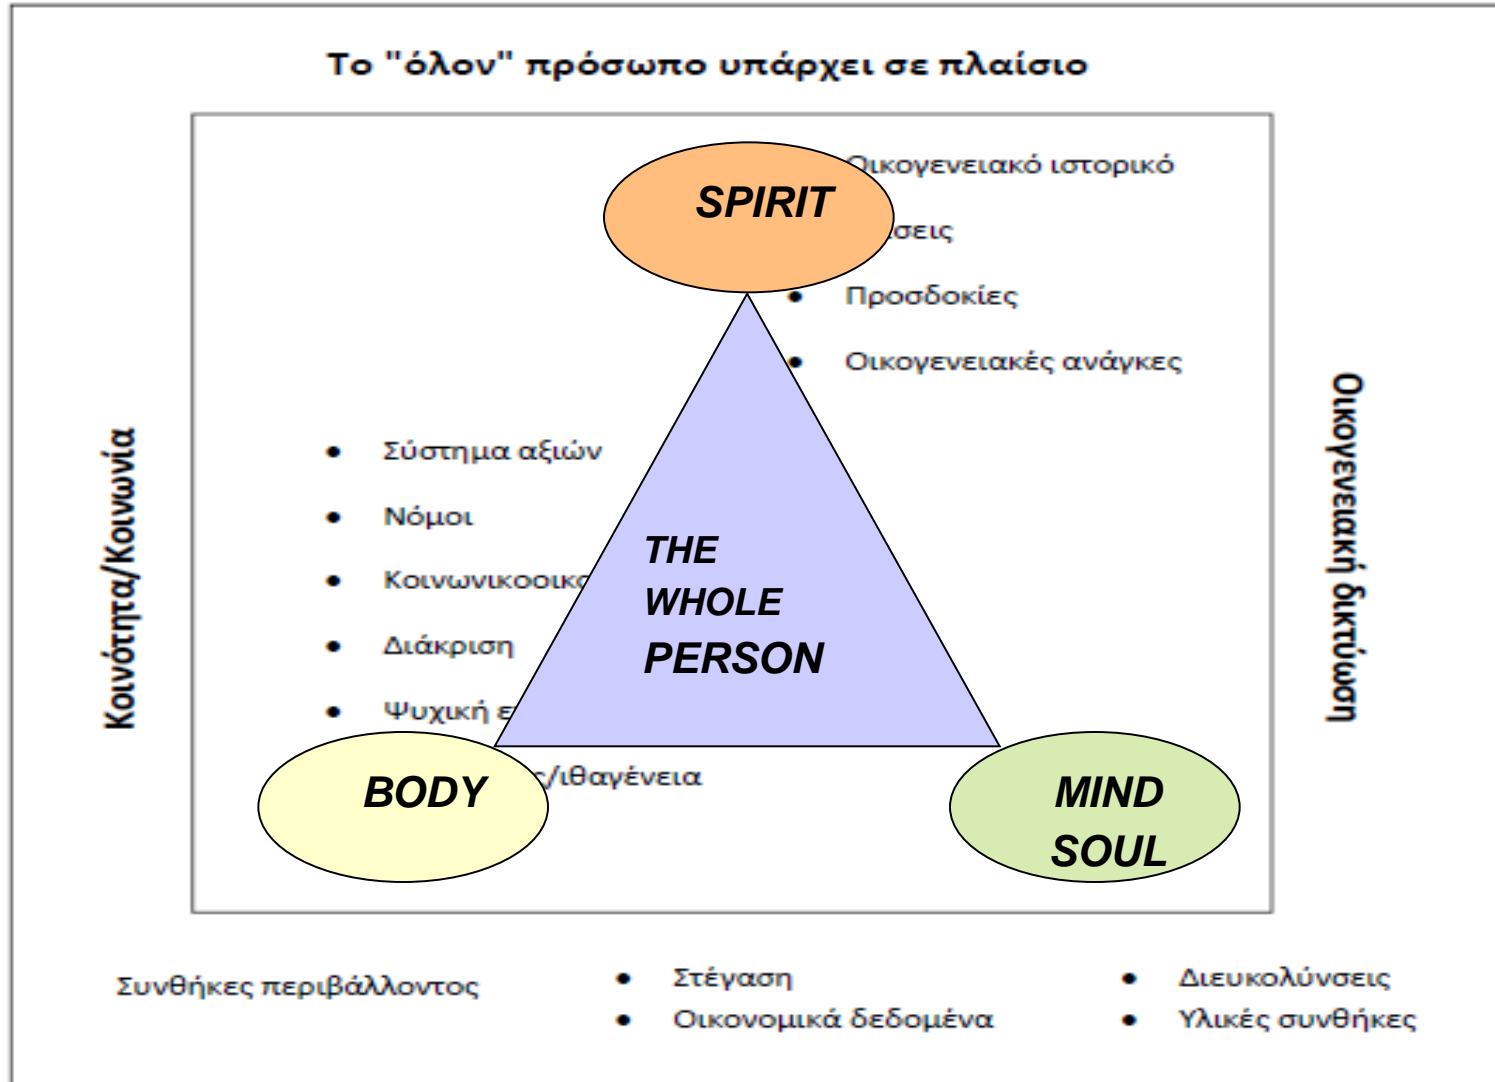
Το "όλον" πρόσωπο υπάρχει σε πλαίσιο

SPIRIT

Οικογενειακό ιστορικό

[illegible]σεις

• Προσδοκίες

• Οικογενειακές ανάγκες

Κοινότητα/Κοινωνία

• Σύστημα αξιών

• Νόμοι

• Κοινωνικοοικ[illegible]

• Διάκριση

• Ψυχική ε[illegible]

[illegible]/ιθαγένεια

THE WHOLE PERSON

Οικογενειακή δικτύωση

BODY

MIND SOUL

Συνθήκες περιβάλλοντος

• Στέγαση

• Οικονομικά δεδομένα

• Διευκολύνσεις

• Υλικές συνθήκες